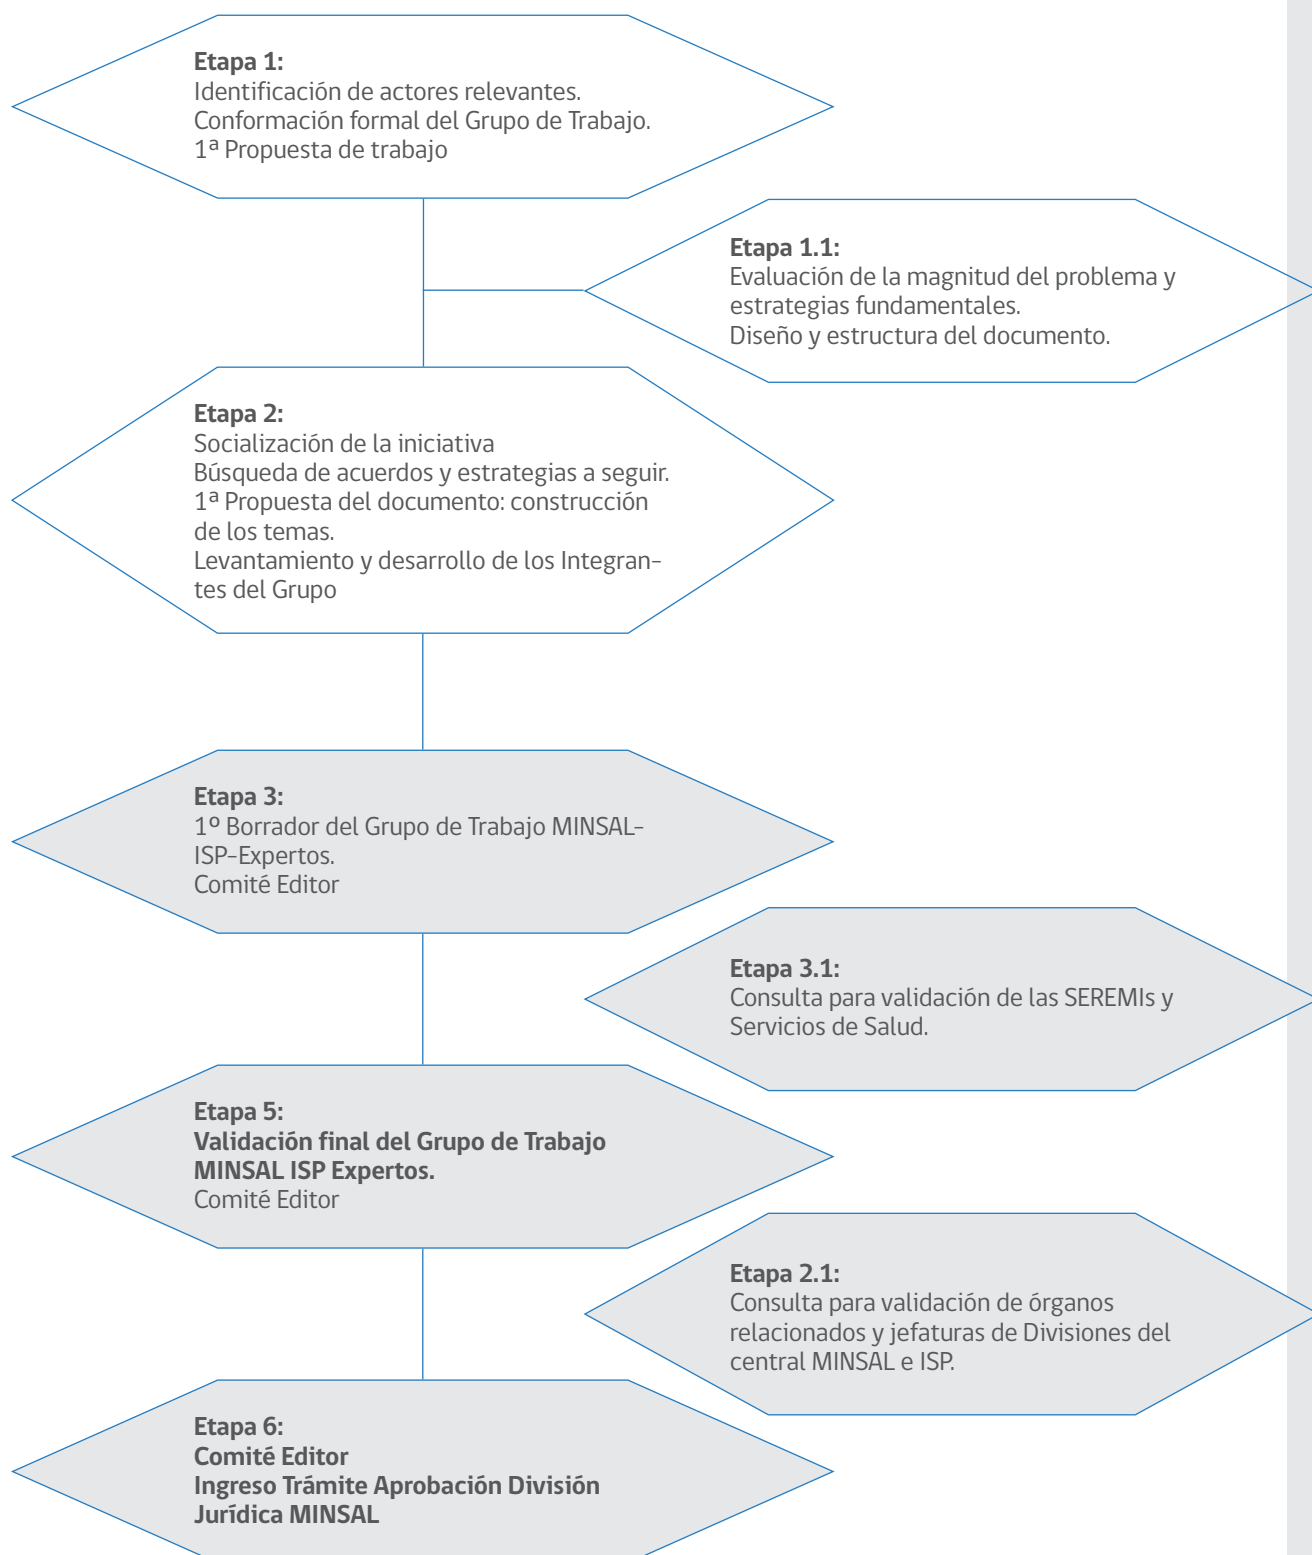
Etapa 1:
Identificación de actores relevantes.
Conformación formal del Grupo de Trabajo.
1ª Propuesta de trabajo

Etapa 1.1:
Evaluación de la magnitud del problema y estrategias fundamentales.
Diseño y estructura del documento.

Etapa 2:
Socialización de la iniciativa
Búsqueda de acuerdos y estrategias a seguir.
1ª Propuesta del documento: construcción de los temas.
Levantamiento y desarrollo de los Integrantes del Grupo

Etapa 3:
1º Borrador del Grupo de Trabajo MINSAL-ISP-Expertos.
Comité Editor

Etapa 3.1:
Consulta para validación de las SEREMIs y Servicios de Salud.

Etapa 5:
Validación final del Grupo de Trabajo MINSAL ISP Expertos.
Comité Editor

Etapa 2.1:
Consulta para validación de órganos relacionados y jefaturas de Divisiones del central MINSAL e ISP.

Etapa 6:
Comité Editor
Ingreso Trámite Aprobación División Jurídica MINSAL